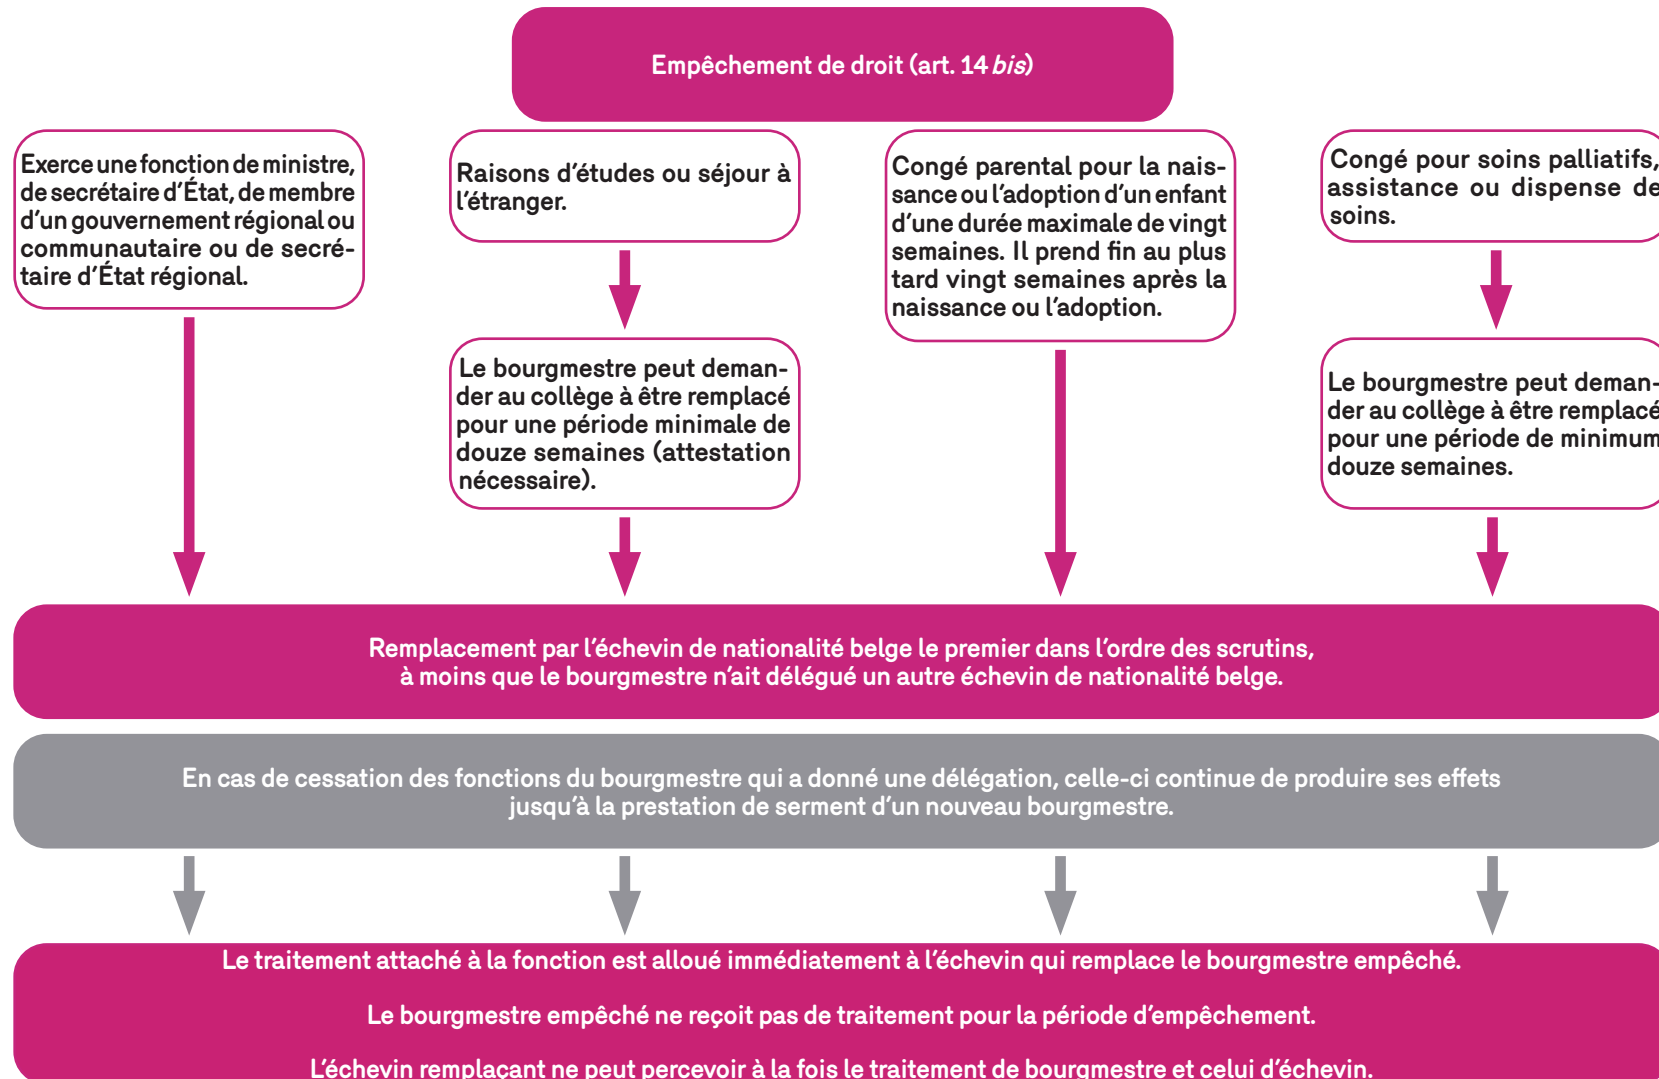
Empêchement de droit (art. 14 *bis*)

Exerce une fonction de ministre, de secrétaire d'État, de membre d'un gouvernement régional ou communautaire ou de secrétaire d'État régional.

Raisons d'études ou séjour à l'étranger.

Le bourgmestre peut demander au collège à être remplacé pour une période minimale de douze semaines (attestation nécessaire).

Congé parental pour la naissance ou l'adoption d'un enfant d'une durée maximale de vingt semaines. Il prend fin au plus tard vingt semaines après la naissance ou l'adoption.

Congé pour soins palliatifs, assistance ou dispense de soins.

Le bourgmestre peut demander au collège à être remplacé pour une période de minimum douze semaines.

Remplacement par l'échevin de nationalité belge le premier dans l'ordre des scrutins, à moins que le bourgmestre n'ait délégué un autre échevin de nationalité belge.

En cas de cessation des fonctions du bourgmestre qui a donné une délégation, celle-ci continue de produire ses effets jusqu'à la prestation de serment d'un nouveau bourgmestre.

Le traitement attaché à la fonction est alloué immédiatement à l'échevin qui remplace le bourgmestre empêché.

Le bourgmestre empêché ne reçoit pas de traitement pour la période d'empêchement.

L'échevin remplaçant ne peut percevoir à la fois le traitement de bourgmestre et celui d'échevin.